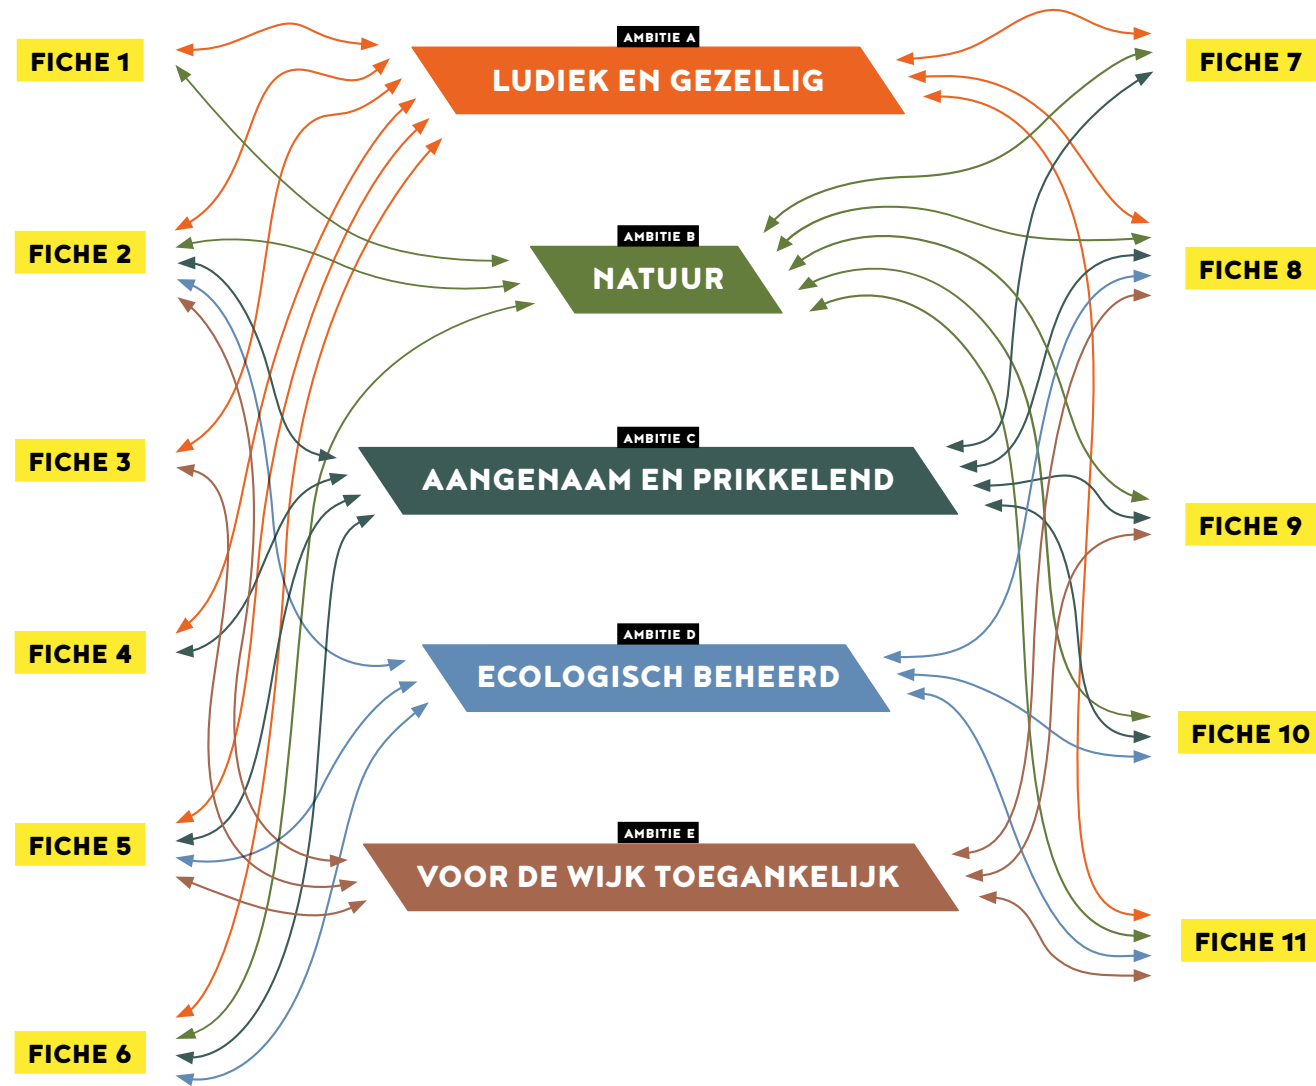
FICHE 1

FICHE 2

FICHE 3

FICHE 4

FICHE 5

FICHE 6

AMBITIE A
LUDIEK EN GEZELLIG

AMBITIE B
NATUUR

AMBITIE C
AANGENAAM EN PRIKKELEND

AMBITIE D
ECOLOGISCH BEHEERD

AMBITIE E
VOOR DE WIJK TOEGANKELIJK

FICHE 7

FICHE 8

FICHE 9

FICHE 10

FICHE 11